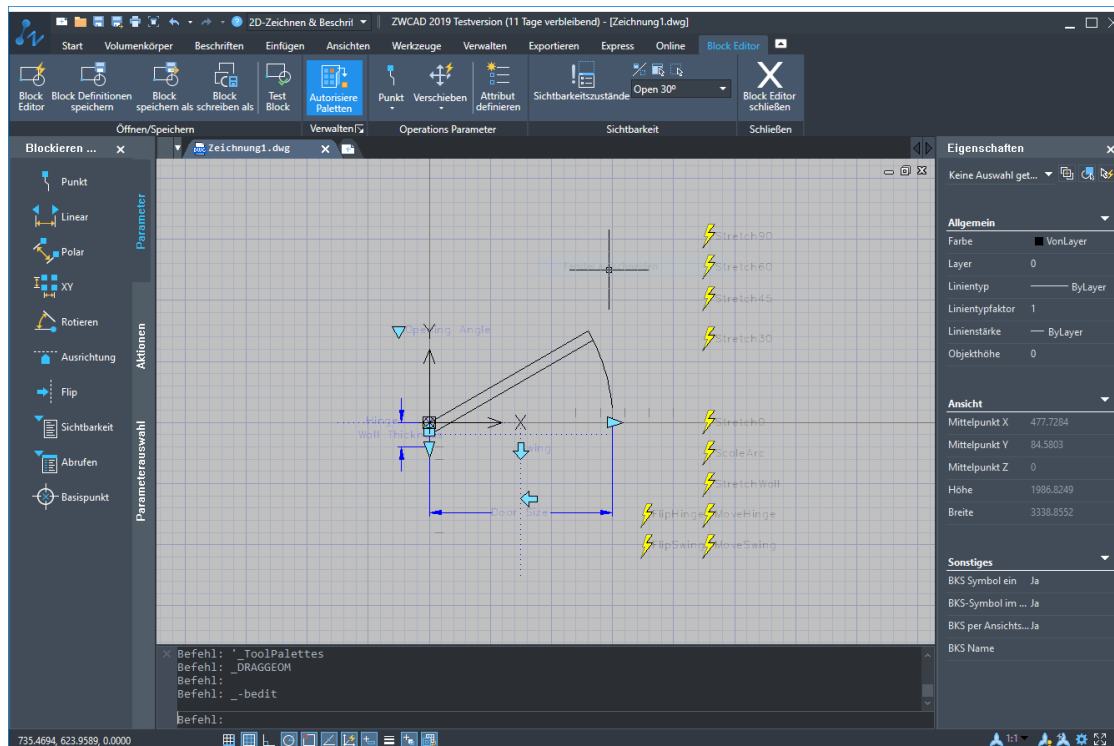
2D-Zeichnen & Beschrif
ZWCAD 2019 Testversion (11 Tage verbleibend) - [Zeichnung1.dwg]

Start Volumenkörper Beschriften Einfügen Ansichten Werkzeuge Verwalten Exportieren Express Online Block Editor

Block Editor
Block Definitionen speichern
Block speichern als
Block schreiben als
Test Block
Öffnen/Speichern
Autorisiere Paletten
Verwalten
Punkt
Verschieben
Attribut definieren
Operations Parameter
Sichtbarkeitszustände
Open 30º
Sichtbarkeit
Block Editor schließen
Schließen

Blockieren ...
Punkt
Linear
Polar
XY
Rotieren
Ausrichtung
Flip
Sichtbarkeit
Abrufen
Basispunkt
Parameter
Aktionen
Parameterauswahl

Zeichnung1.dwg

Opening Angle
Hinge
Wall Thickness
Swing
Door Size
Stretch90
Stretch60
Stretch45
Stretch30
Stretch0
ScaleArc
StretchWall
FlipHinge
MoveHinge
FlipSwing
MoveSwing

Befehl: '_ToolPalettes
Befehl: _DRAGGEOM
Befehl:
Befehl: _-bedit
Befehl:

Eigenschaften
Keine Auswahl get...
Allgemein
| | |
|---|---|
| Farbe | VonLayer |
| Layer | 0 |
| Linientyp | ByLayer |
| Linientypfaktor | 1 |
| Linienstärke | ByLayer |
| Objekthöhe | 0 |

Ansicht
| | |
|---|---|
| Mittelpunkt X | 477.7284 |
| Mittelpunkt Y | 84.5803 |
| Mittelpunkt Z | 0 |
| Höhe | 1986.8249 |
| Breite | 3338.8552 |

Sonstiges
| | |
|---|---|
| BKS Symbol ein | Ja |
| BKS-Symbol im ... | Ja |
| BKS per Ansichts... | Ja |
| BKS Name | |

735.4694, 623.9589, 0.0000
1:1